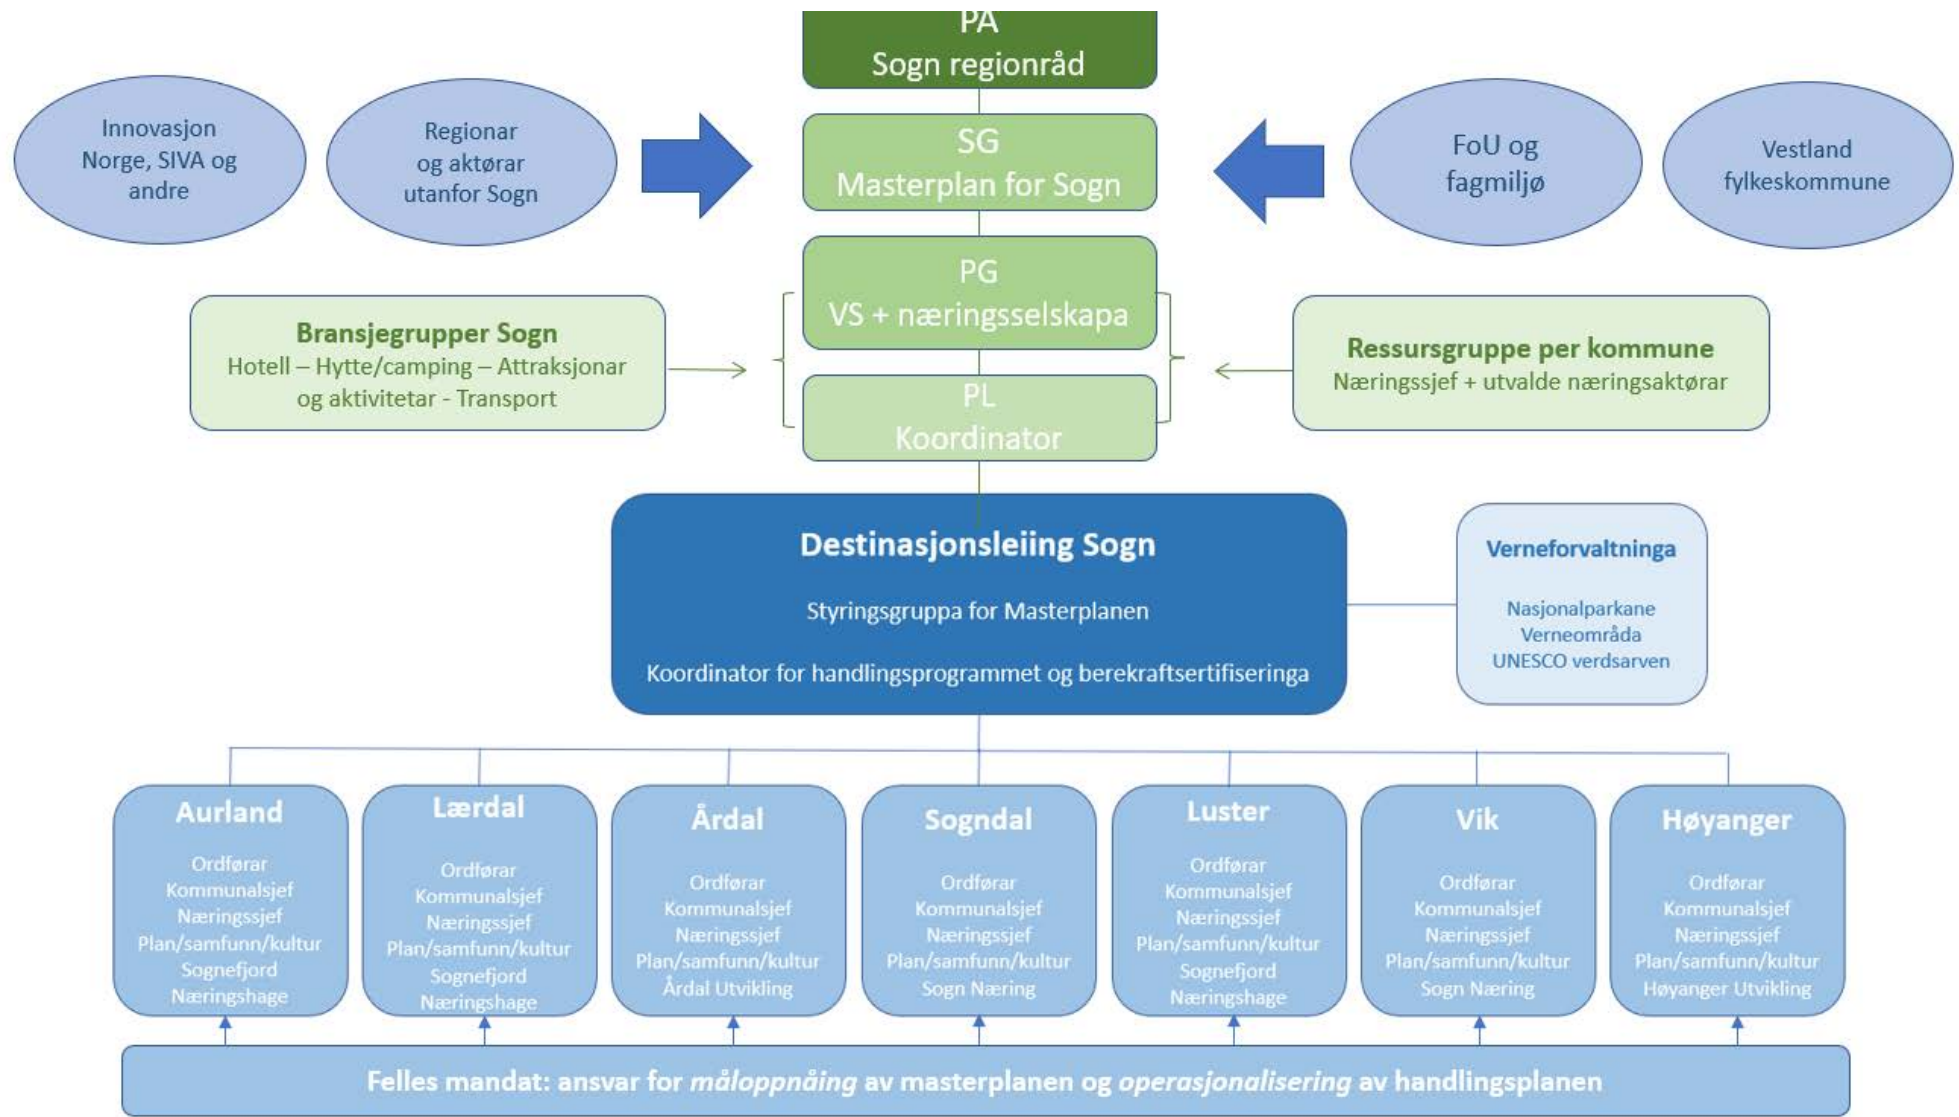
PA
Sogn regionråd

Innovasjon Norge, SIVA og andre

Regionar og aktørar utanfor Sogn

SG
Masterplan for Sogn

FoU og fagmiljø

Vestland fylkeskommune

PG
VS + næringsselskapa

Bransjegrupper Sogn
Hotell – Hytte/camping – Attraksjonar og aktivitetar - Transport

Ressursgruppe per kommune
Næringssjef + utvalde næringsaktørar

PL
Koordinator

Destinasjonsleiing Sogn

Styringsgruppa for Masterplanen

Koordinator for handlingsprogrammet og berekraftsertifiseringa

Verneforvaltninga

Nasjonalparkane
Verneområda
UNESCO verdsarven

Aurland
Ordførar
Kommunalsjef
Næringssjef
Plan/samfunn/kultur
Sognefjord Næringshage

Lærdal
Ordførar
Kommunalsjef
Næringssjef
Plan/samfunn/kultur
Sognefjord Næringshage

Årdal
Ordførar
Kommunalsjef
Næringssjef
Plan/samfunn/kultur
Årdal Utvikling

Sogndal
Ordførar
Kommunalsjef
Næringssjef
Plan/samfunn/kultur
Sogn Næring

Luster
Ordførar
Kommunalsjef
Næringssjef
Plan/samfunn/kultur
Sognefjord Næringshage

Vik
Ordførar
Kommunalsjef
Næringssjef
Plan/samfunn/kultur
Sogn Næring

Høyanger
Ordførar
Kommunalsjef
Næringssjef
Plan/samfunn/kultur
Høyanger Utvikling

Felles mandat: ansvar for måloppnåing av masterplanen og operasjonalisering av handlingsplanen